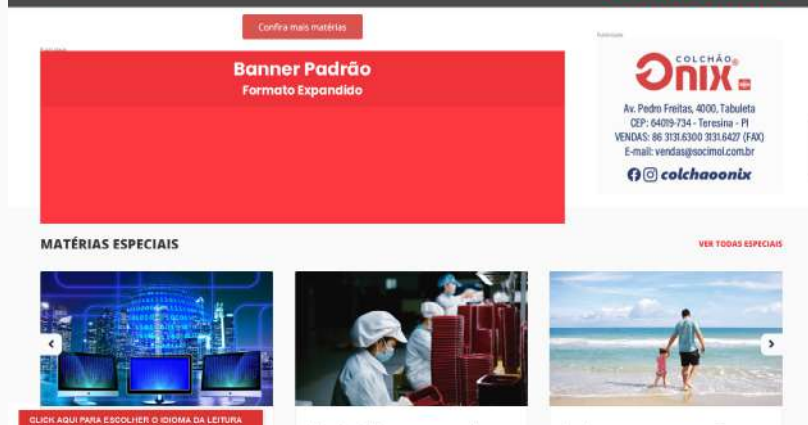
Confira mais matérias

Publicidade

Banner Padrão
Formato Expandido

Publicidade

COLCHÃO
ONIX

Av. Pedro Freitas, 4000, Tabuleta
CEP: 64019-734 - Teresina - PI
VENDAS: 86 3131.6300 3131.6427 (FAX)
E-mail: vendas@socimol.com.br
colchaoonix

MATÉRIAS ESPECIAIS

VER TODAS ESPECIAIS

CLICK AQUI PARA ESCOLHER O IDIOMA DA LEITURA